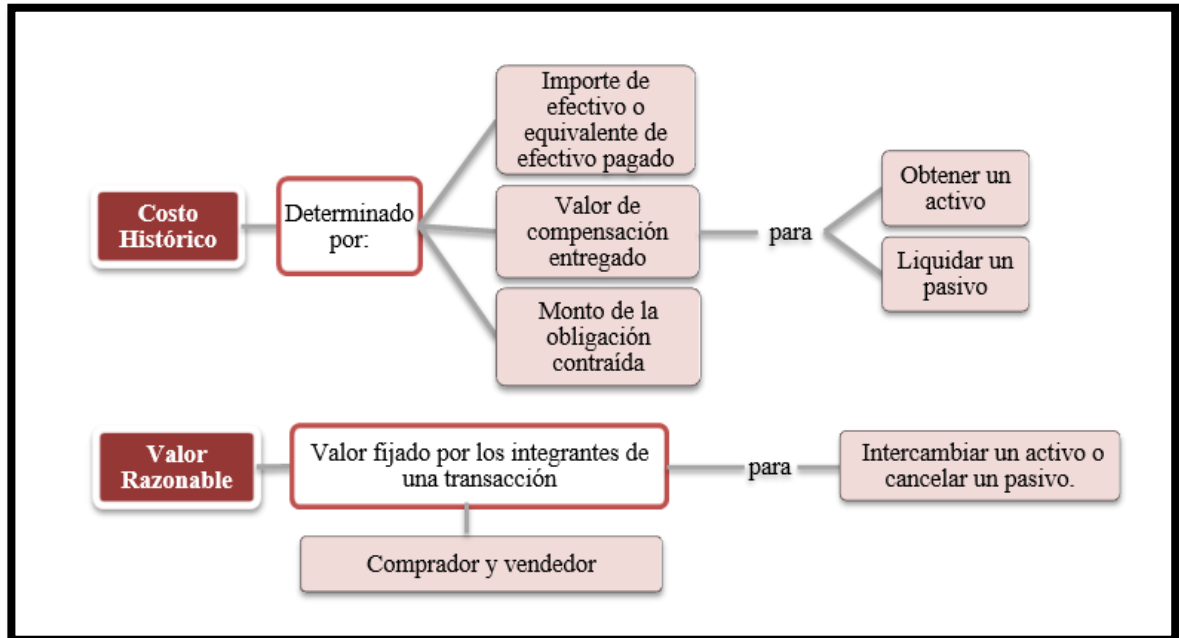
Costo Histórico

Determinado por:

Importe de efectivo o equivalente de efectivo pagado

Valor de compensación entregado

Monto de la obligación contraída

para

Obtener un activo

Liquidar un pasivo

Valor Razonable

Valor fijado por los integrantes de una transacción

para

Intercambiar un activo o cancelar un pasivo.

Comprador y vendedor